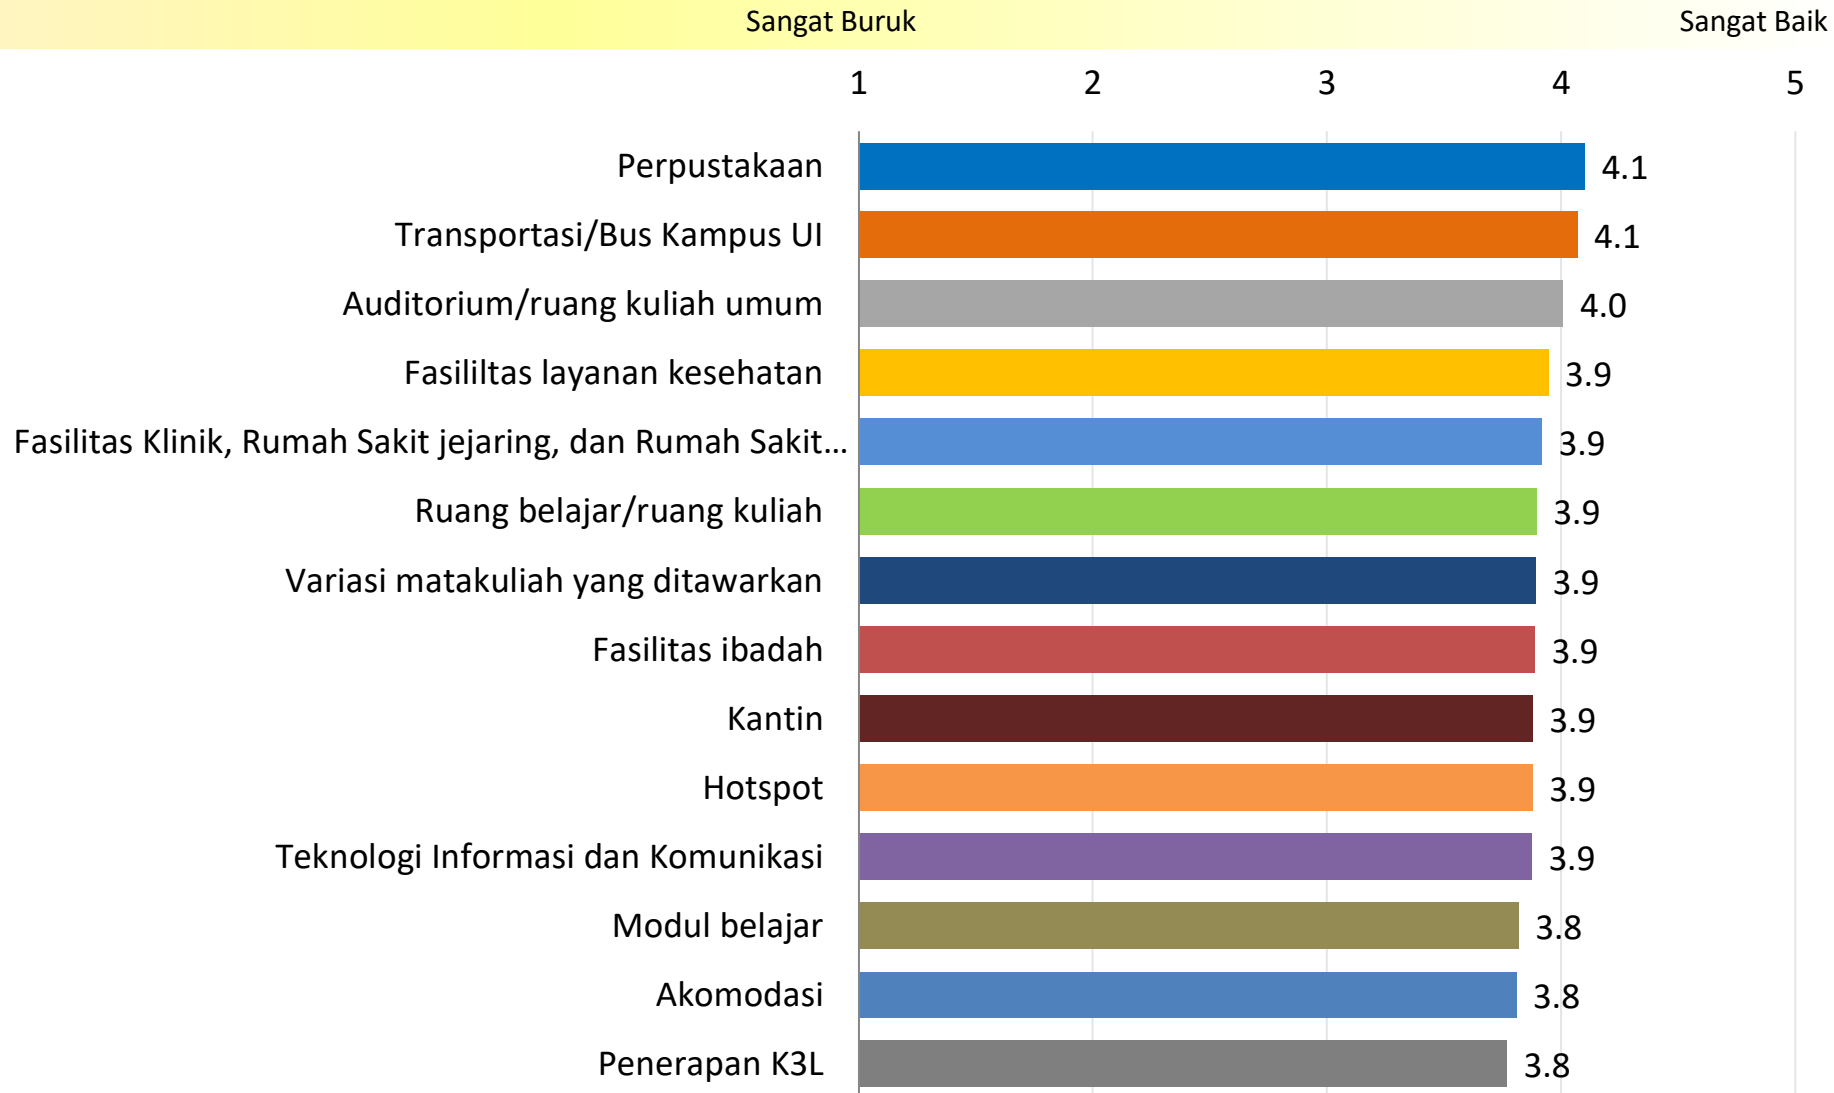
Sangat Buruk
Sangat Baik

1
2
3
4
5

| | |
|---|---|
| Perpustakaan | 4.1 |
| Transportasi/Bus Kampus UI | 4.1 |
| Auditorium/ruang kuliah umum | 4.0 |
| Fasililtas layanan kesehatan | 3.9 |
| Fasilitas Klinik, Rumah Sakit jejaring, dan Rumah Sakit… | 3.9 |
| Ruang belajar/ruang kuliah | 3.9 |
| Variasi matakuliah yang ditawarkan | 3.9 |
| Fasilitas ibadah | 3.9 |
| Kantin | 3.9 |
| Hotspot | 3.9 |
| Teknologi Informasi dan Komunikasi | 3.9 |
| Modul belajar | 3.8 |
| Akomodasi | 3.8 |
| Penerapan K3L | 3.8 |